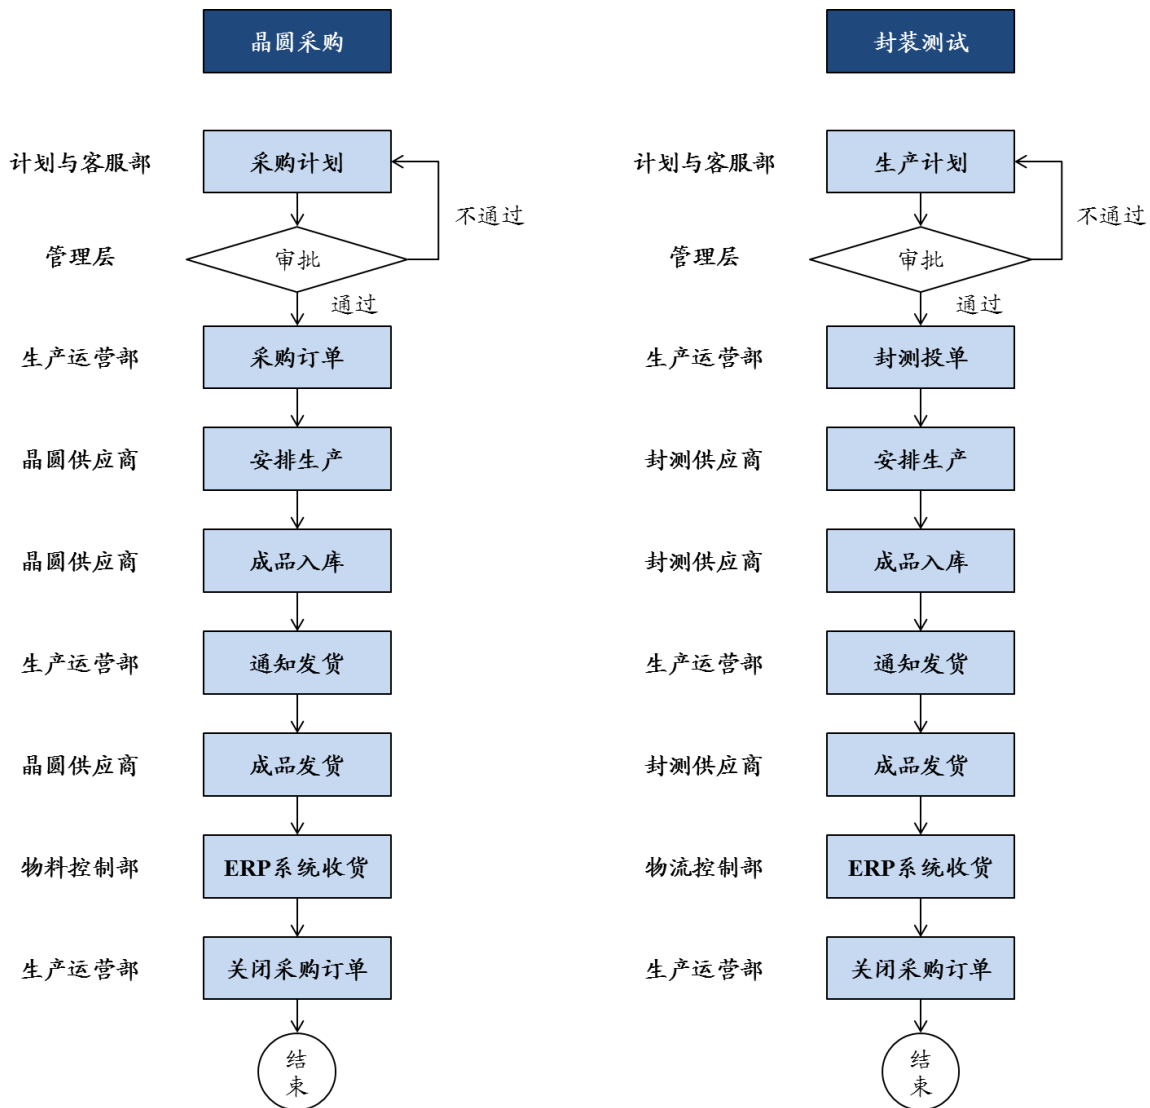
晶圆采购

计划与客服部 采购计划
不通过
管理层 审批
通过
生产运营部 采购订单
晶圆供应商 安排生产
晶圆供应商 成品入库
生产运营部 通知发货
晶圆供应商 成品发货
物料控制部 ERP系统收货
生产运营部 关闭采购订单
结束

封装测试

计划与客服部 生产计划
不通过
管理层 审批
通过
生产运营部 封测投单
封测供应商 安排生产
封测供应商 成品入库
生产运营部 通知发货
封测供应商 成品发货
物流控制部 ERP系统收货
生产运营部 关闭采购订单
结束